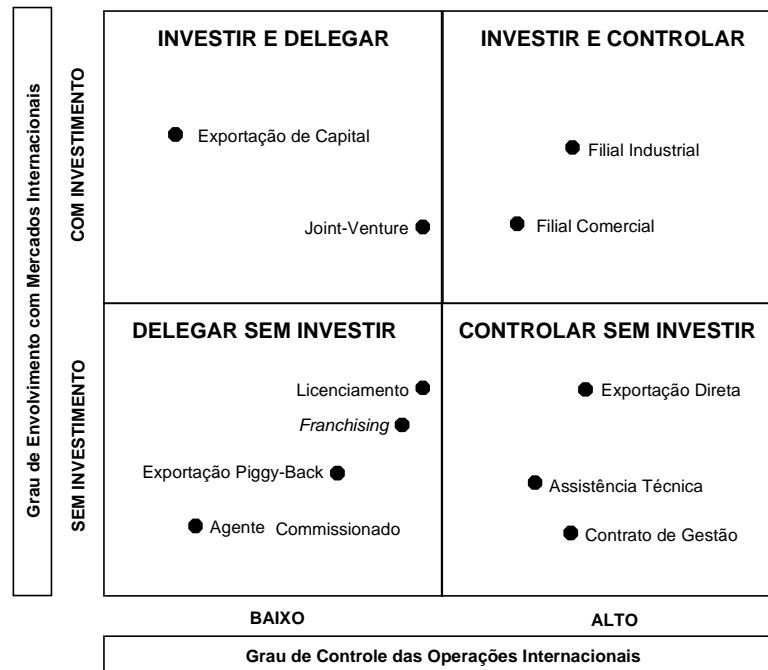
Grau de Envolvimento com Mercados Internacionais

COM INVESTIMENTO

SEM INVESTIMENTO

INVESTIR E DELEGAR

Exportação de Capital

Joint-Venture

INVESTIR E CONTROLAR

Filial Industrial

Filial Comercial

DELEGAR SEM INVESTIR

Licenciamento

*Franchising*

Exportação Piggy-Back

Agente Commissionado

CONTROLAR SEM INVESTIR

Exportação Direta

Assistência Técnica

Contrato de Gestão

BAIXO

ALTO

Grau de Controle das Operações Internacionais